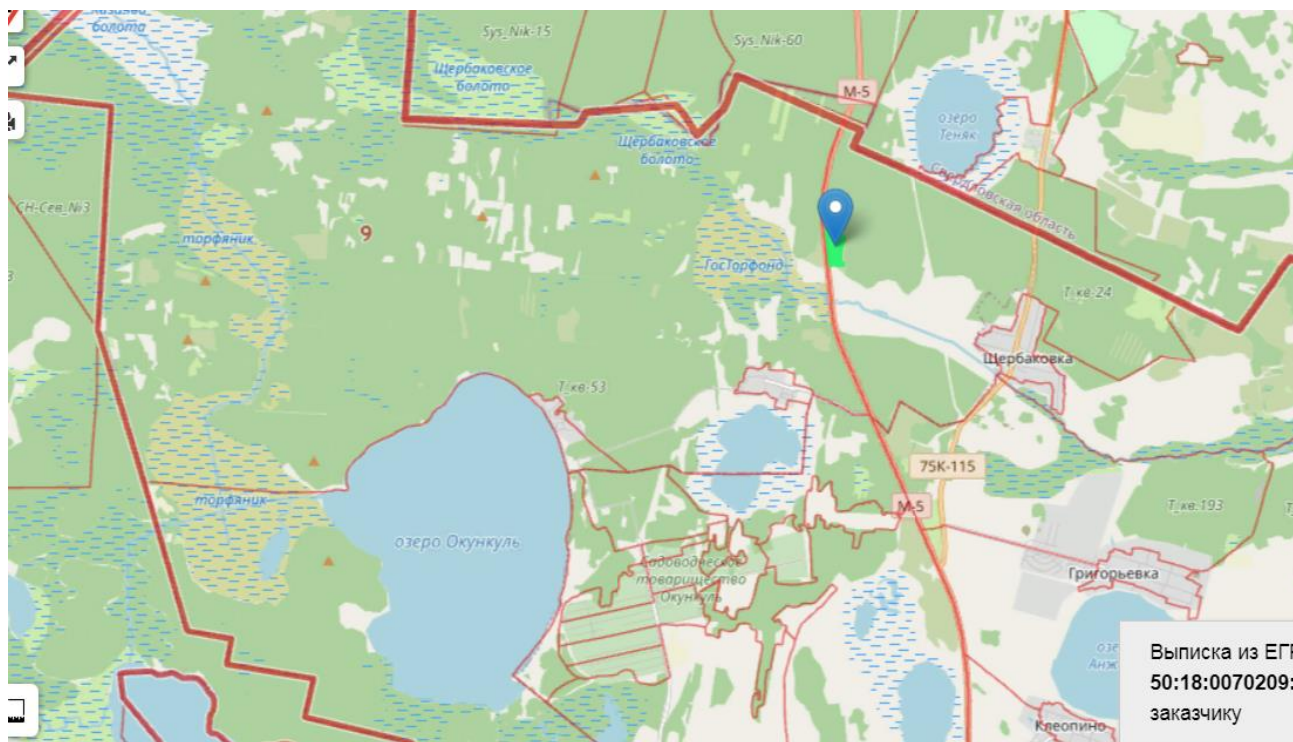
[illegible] болото

Sys_Nik-15

Щербаковское болото

Sys_Nik-60

М-5

озеро Теняк

Щербаковское болото

Свердловская область

СН-Сев_№3

торфяник

9

ГосТорфонд

Т_кв:24

Щербаковка

Т_кв:53

75К-115

торфяник

М-5

Т_кв:193

озеро Окункуль

Садоводческое товарищество Окункуль

Григорьевка

оз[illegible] Анж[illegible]

Клеопино

Выписка из ЕГ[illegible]
50:18:0070209:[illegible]
заказчику